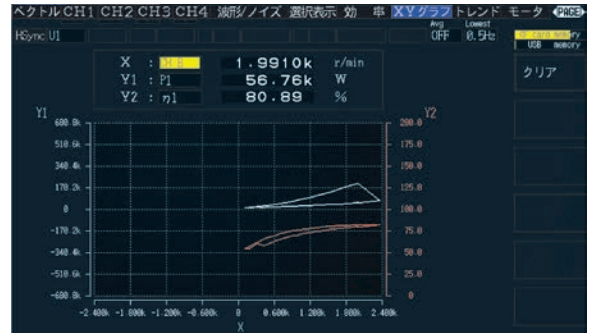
ベクトル CH1 CH2 CH3 CH4 波形/ノイズ 選択表示 効 率 XYグラフ トレンド モータ PAGE

HSync U1

Avg OFF Lowest 0.5Hz

SD card memory
USB memory

X : CH B 1.9910k r/min
Y1 : P1 56.76k W
Y2 : η1 80.89 %

クリア

Y1 Y2

680.0k 200.0
510.0k 175.0
340.0k 150.0
170.0k 125.0
0 100.0
-170.0k 75.0
-340.0k 50.0
-510.0k 25.0
-680.0k 0

-2.400k -1.800k -1.200k -0.600k 0 0.600k 1.200k 1.800k 2.400k

X